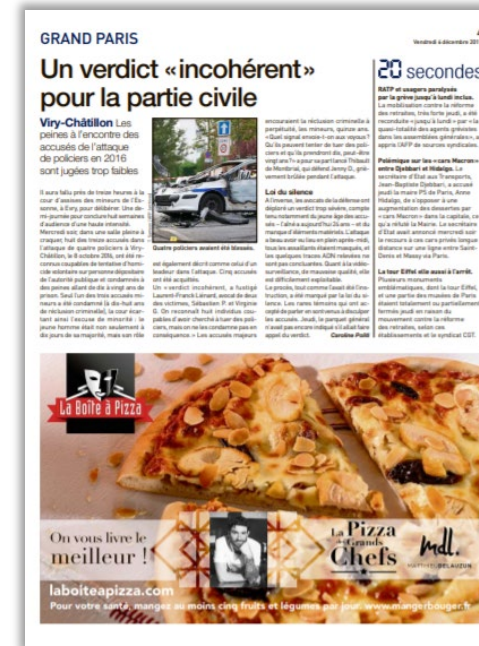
GRAND PARIS

Vendredi 6 décembre 2019

Un verdict «incohérent» pour la partie civile

Viry-Châtillon Les peines à l'encontre des accusés de l'attaque de policiers en 2016 sont jugées trop faibles

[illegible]

Quatre policiers avaient été blessés.

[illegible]

Loi du silence

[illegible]

Caroline Politi

20 secondes

RATP et usagers paralysés par la grève jusqu'à lundi inclus.

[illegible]

Polémique sur les «cars Macron» entre Djebbari et Hidalgo.

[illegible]

La tour Eiffel elle aussi à l'arrêt.

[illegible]

La Boîte à Pizza

On vous livre le meilleur !

La Pizza des Grands Chefs

mdl.

MATHIEU DELAUZUN

laboiteapizza.com

Pour votre santé, mangez au moins cinq fruits et légumes par jour. www.mangerbouger.fr